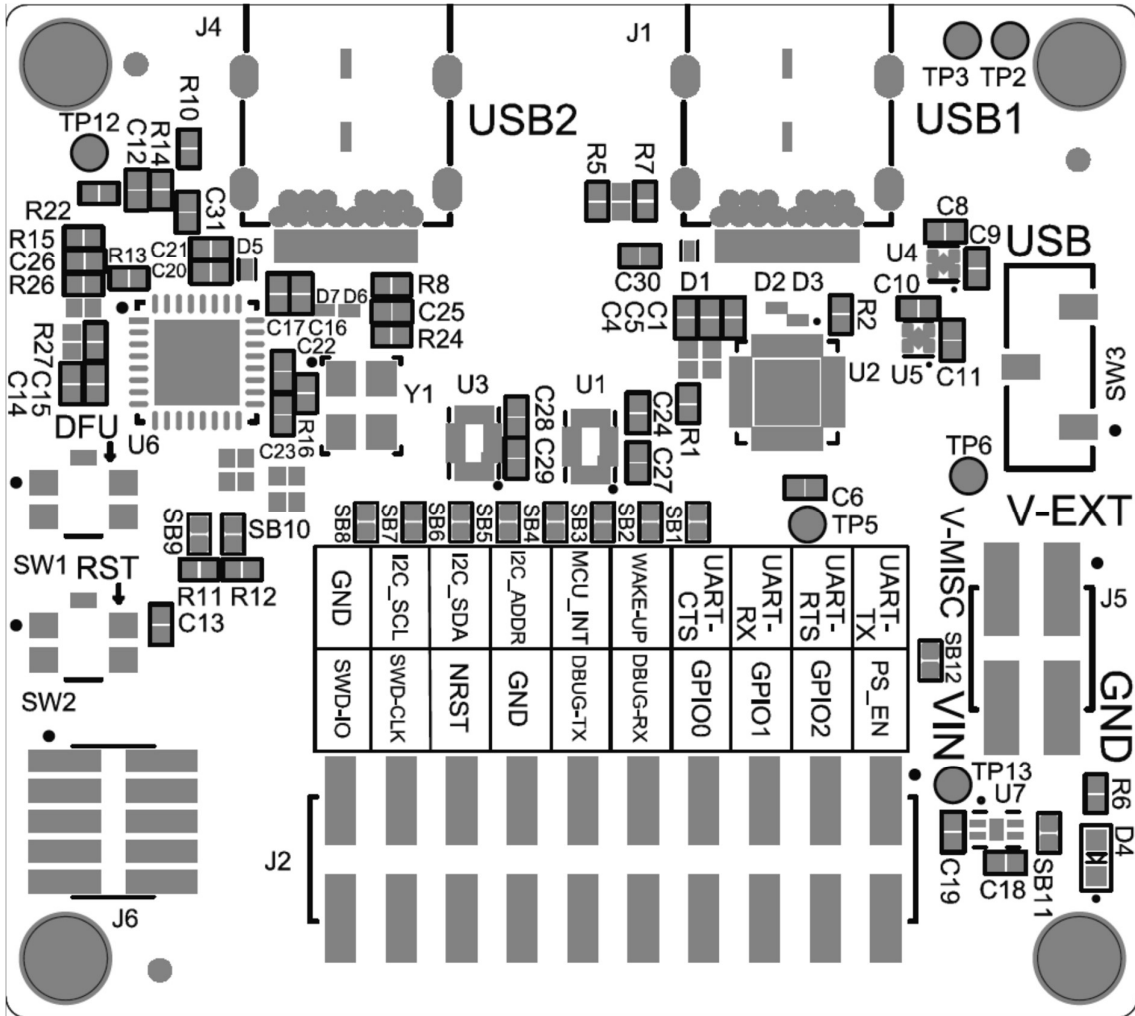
J4
J1
TP3 TP2
USB2
USB1
R10
TP12
C12 R14
C31
R22
R15
C26
R26
R13
C21
C20
D5
R5 R7
C8
C9
U4
USB
C30
D1
D2 D3
C10
R8
D7 D6
C25
C17 C16
R24
C4 C5 C1
R2
U5
C11
SW3
R27 C15
C14
C22
Y1
U3
C28 C29
U1
C24
R1
U2
DFU
U6
C23
R16
C27
TP6
C6
TP5
V-EXT
SB8 SB7 SB6 SB5 SB4 SB3 SB2 SB1
SB9
SB10
V-MISC
SW1 RST
R11 R12
C13
J5
SB12

| GND | I2C_SCL | I2C_SDA | I2C_ADDR | MCU_INT | WAKE-UP | UART-CTS | UART-RX | UART-RTS | UART-TX |
|---|---|---|---|---|---|---|---|---|---|
| SWD-IO | SWD-CLK | NRST | GND | DBUG-TX | DBUG-RX | GPIO0 | GPIO1 | GPIO2 | PS_EN |

GND
VIN
SW2
TP13
U7
R6
D4
J2
C19
C18
SB11
J6